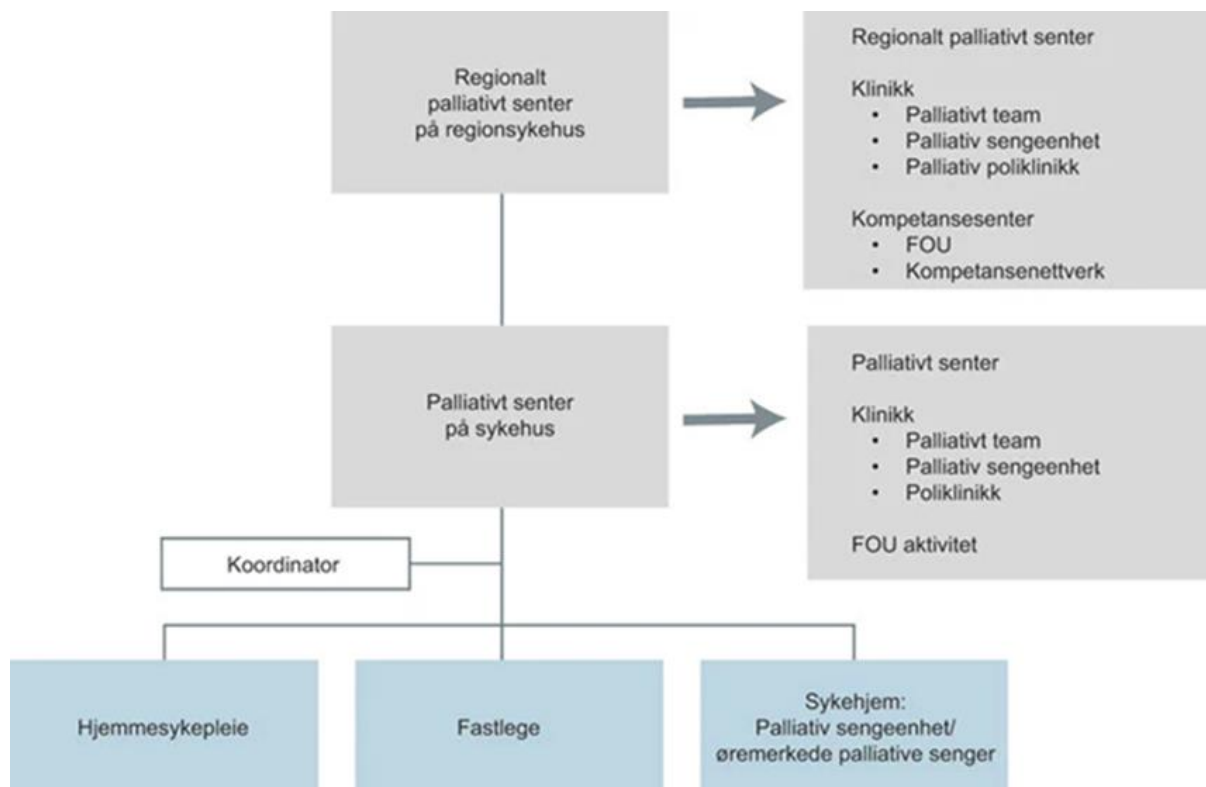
Regionalt palliativt senter på regionsykehus

Regionalt palliativt senter

Klinikk
- Palliativt team
- Palliativ sengeenhet
- Palliativ poliklinikk

Kompetansesenter
- FOU
- Kompetansenettverk

Palliativt senter på sykehus

Palliativt senter

Klinikk
- Palliativt team
- Palliativ sengeenhet
- Poliklinikk

FOU aktivitet

Koordinator

Hjemmesykepleie

Fastlege

Sykehjem: Palliativ sengeenhet/ øremerkede palliative senger